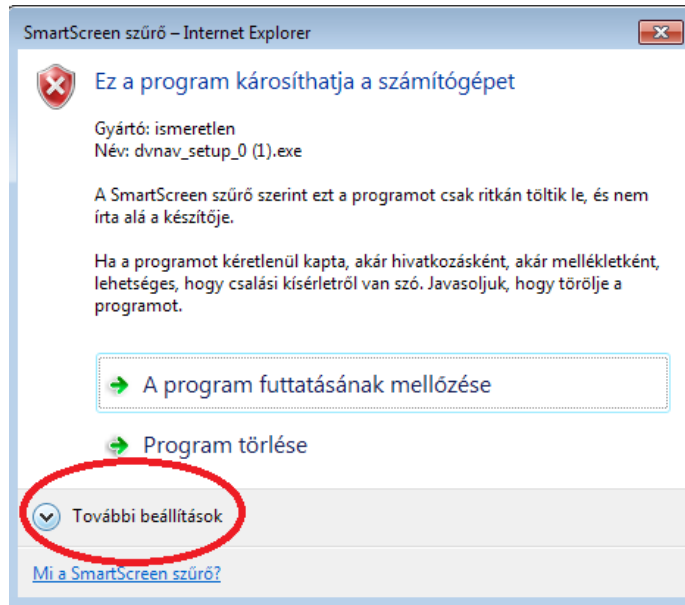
SmartScreen szűrő – Internet Explorer

Ez a program károsíthatja a számítógépet

Gyártó: ismeretlen
Név: dvnav_setup_0 (1).exe

A SmartScreen szűrő szerint ezt a programot csak ritkán töltik le, és nem írta alá a készítője.

Ha a programot kéretlenül kapta, akár hivatkozásként, akár mellékletként, lehetséges, hogy csalási kísérletről van szó. Javasoljuk, hogy törölje a programot.

A program futtatásának mellőzése

Program törlése

További beállítások

Mi a SmartScreen szűrő?